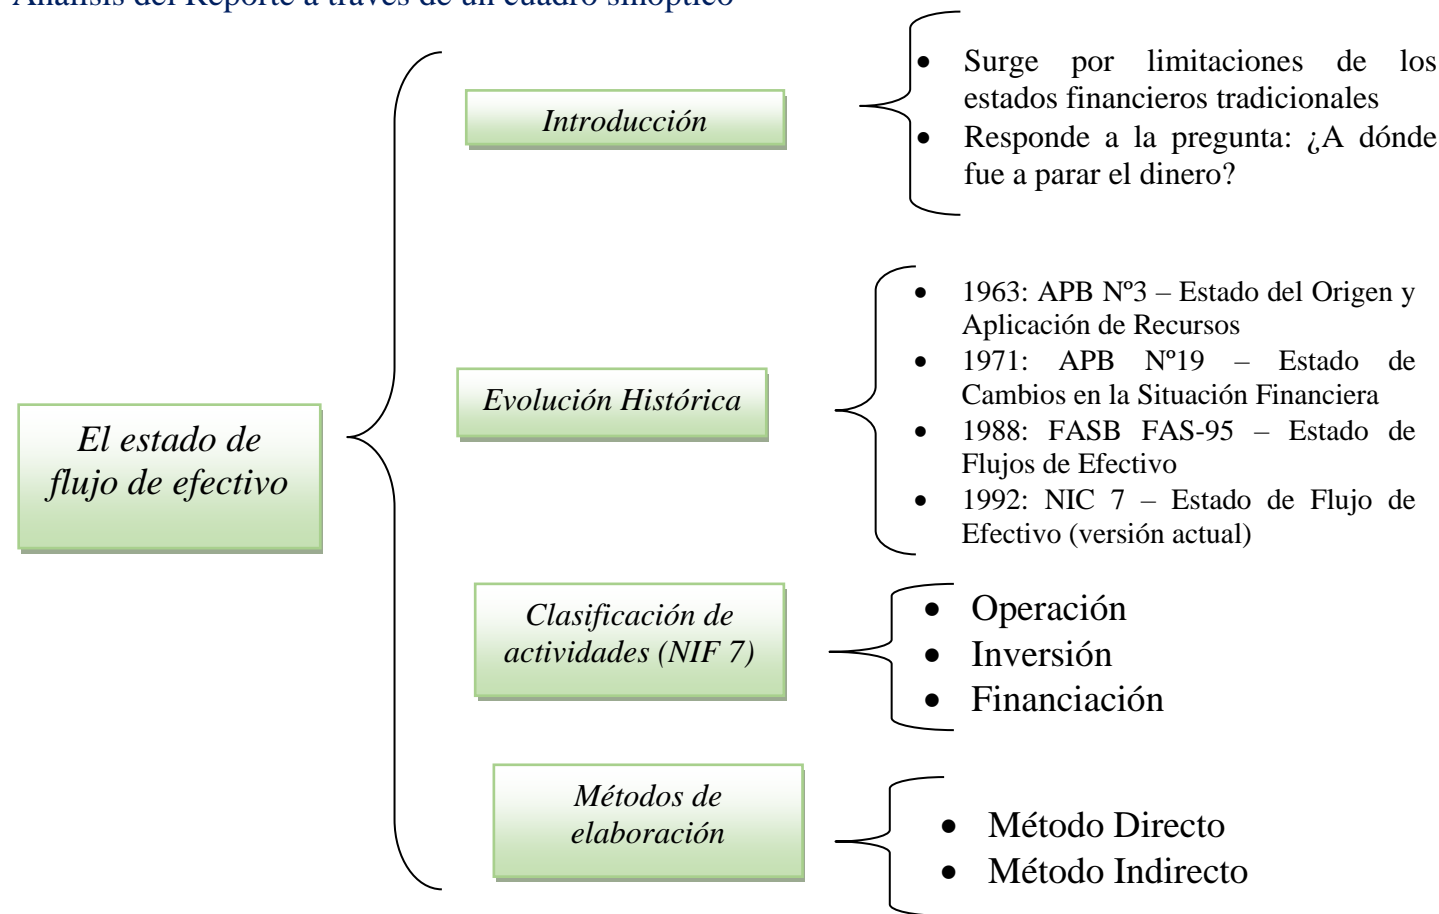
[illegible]

El estado de flujo de efectivo

Introducción

- Surge por limitaciones de los estados financieros tradicionales
- Responde a la pregunta: ¿A dónde fue a parar el dinero?

Evolución Histórica

- 1963: APB Nº3 – Estado del Origen y Aplicación de Recursos
- 1971: APB Nº19 – Estado de Cambios en la Situación Financiera
- 1988: FASB FAS-95 – Estado de Flujos de Efectivo
- 1992: NIC 7 – Estado de Flujo de Efectivo (versión actual)

Clasificación de actividades (NIF 7)

- Operación
- Inversión
- Financiación

Métodos de elaboración

- Método Directo
- Método Indirecto